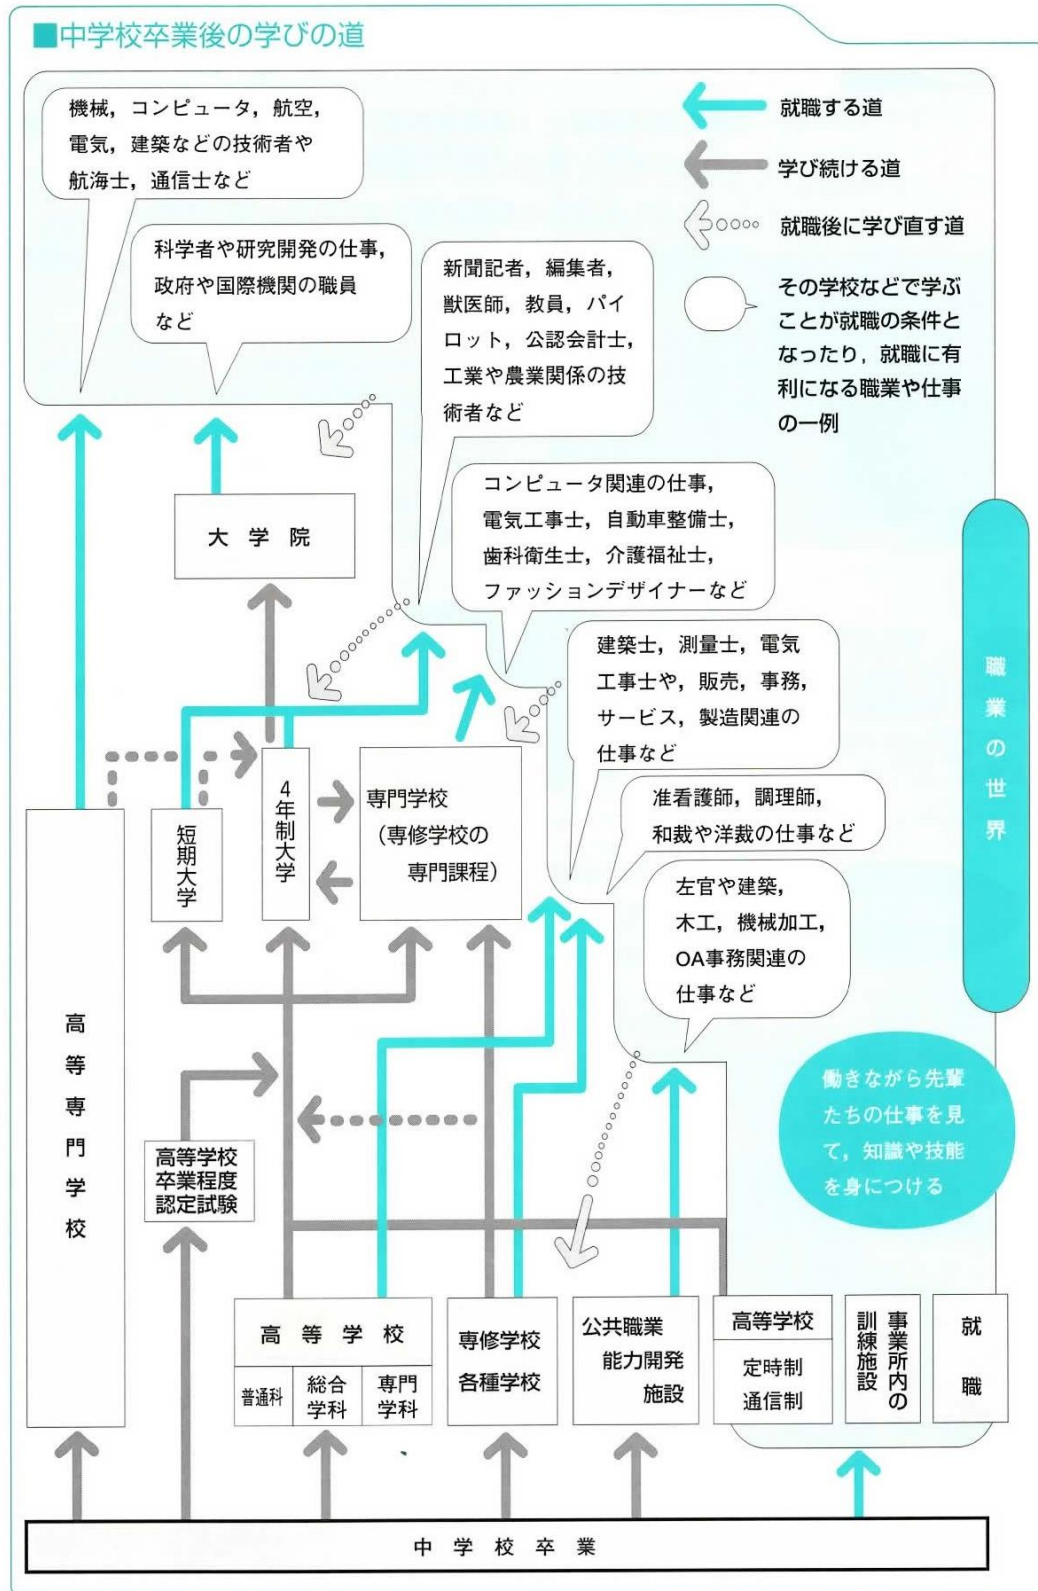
■中学校卒業後の学びの道

機械，コンピュータ，航空，電気，建築などの技術者や航海士，通信士など

科学者や研究開発の仕事，政府や国際機関の職員など

新聞記者，編集者，獣医師，教員，パイロット，公認会計士，工業や農業関係の技術者など

就職する道

学び続ける道

就職後に学び直す道

その学校などで学ぶことが就職の条件となったり，就職に有利になる職業や仕事の一例

コンピュータ関連の仕事，電気工事士，自動車整備士，歯科衛生士，介護福祉士，ファッションデザイナーなど

大学院

建築士，測量士，電気工事士や，販売，事務，サービス，製造関連の仕事など

職業の世界

准看護師，調理師，和裁や洋裁の仕事など

短期大学

4年制大学

専門学校
（専修学校の専門課程）

左官や建築，木工，機械加工，OA事務関連の仕事など

働きながら先輩たちの仕事を見て，知識や技能を身につける

高等専門学校

高等学校卒業程度認定試験

高等学校

普通科

総合学科

専門学科

専修学校
各種学校

公共職業能力開発施設

高等学校
定時制
通信制

事業所内の訓練施設

就職

中学校卒業